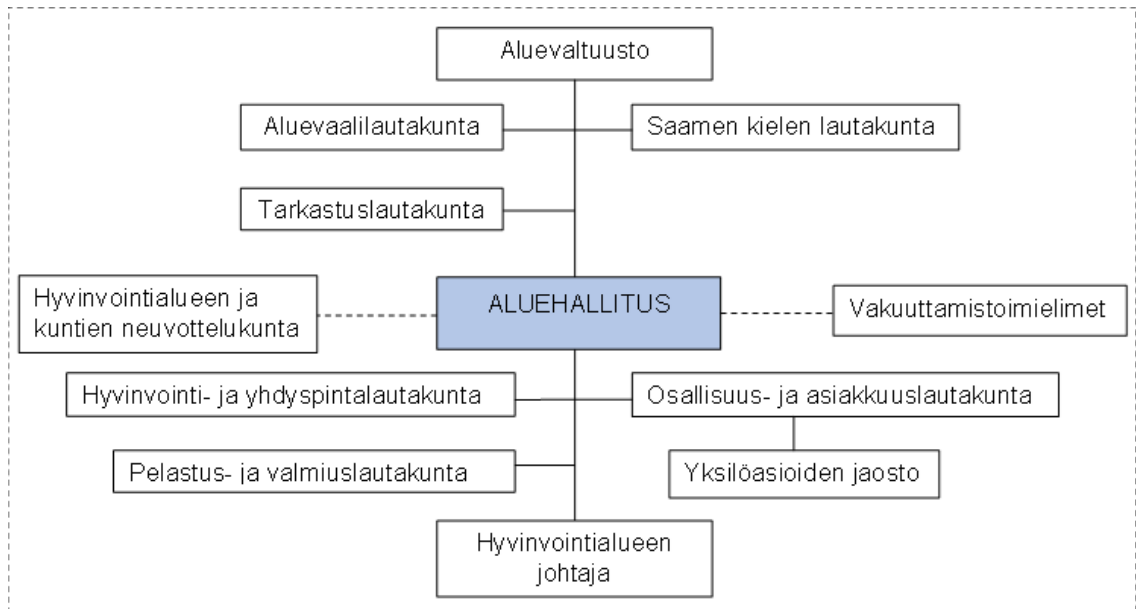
Aluevaltuusto

Aluevaalilautakunta

Saamen kielen lautakunta

Tarkastuslautakunta

Hyvinvointialueen ja kuntien neuvottelukunta

ALUEHALLITUS

Vakuuttamistoimielimet

Hyvinvointi- ja yhdyspintalautakunta

Osallisuus- ja asiakkuuslautakunta

Yksilöasioiden jaosto

Pelastus- ja valmiuslautakunta

Hyvinvointialueen johtaja